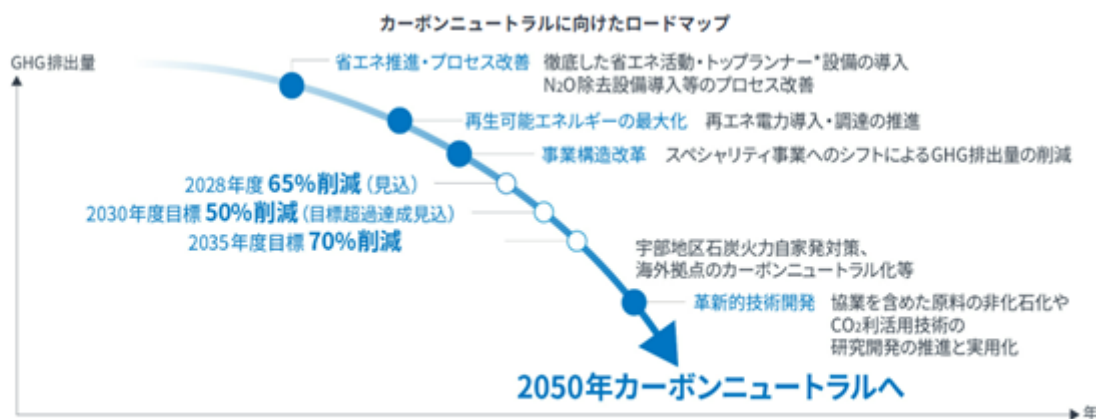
カーボンニュートラルに向けたロードマップ

GHG排出量

省エネ推進・プロセス改善　徹底した省エネ活動・トップランナー*設備の導入 $N_2O$除去設備導入等のプロセス改善

再生可能エネルギーの最大化　再エネ電力導入・調達の推進

事業構造改革　スペシャリティ事業へのシフトによるGHG排出量の削減

2028年度 65%削減（見込）

2030年度目標 50%削減（目標超過達成見込）

2035年度目標 70%削減

宇部地区石炭火力自家発対策、海外拠点のカーボンニュートラル化等

革新的技術開発　協業を含めた原料の非化石化や $CO_2$利活用技術の研究開発の推進と実用化

2050年カーボンニュートラルへ

年